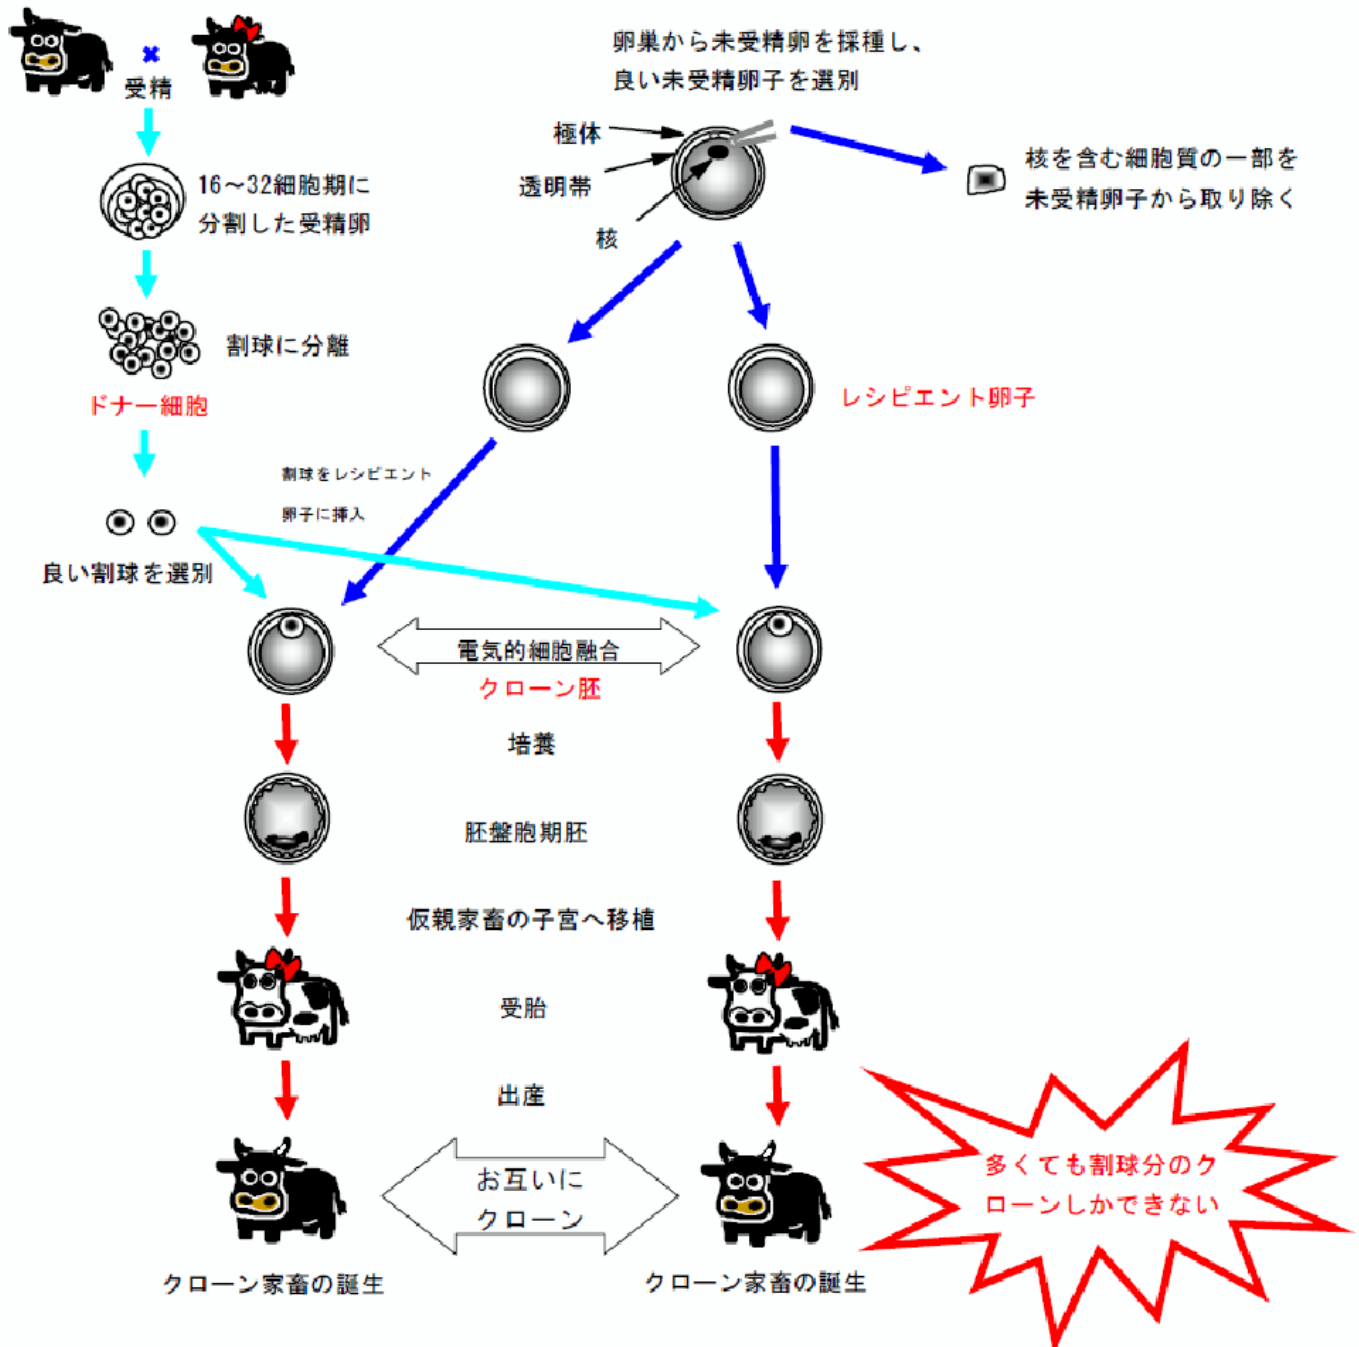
受精

16～32細胞期に分割した受精卵

割球に分離

ドナー細胞

良い割球を選別

割球をレシピエント卵子に挿入

卵巣から未受精卵を採種し、良い未受精卵子を選別

極体

透明帯

核

核を含む細胞質の一部を未受精卵子から取り除く

レシピエント卵子

電気的細胞融合

クローン胚

培養

胚盤胞期胚

仮親家畜の子宮へ移植

受胎

出産

お互いにクローン

クローン家畜の誕生

クローン家畜の誕生

多くても割球分のクローンしかできない